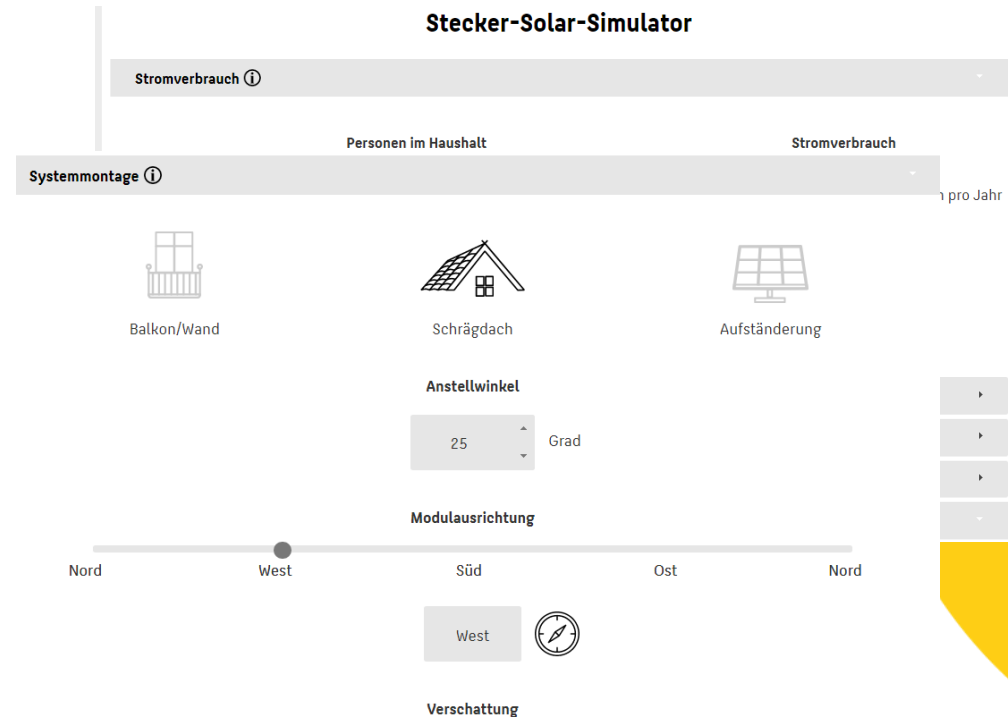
Stecker-Solar-Simulator

Stromverbrauch ⓘ

Personen im Haushalt

Stromverbrauch

Systemmontage ⓘ

h pro Jahr

Balkon/Wand

Schrägdach

Aufständerung

Anstellwinkel

25

Grad

Modulausrichtung

Nord

West

Süd

Ost

Nord

West

Verschattung